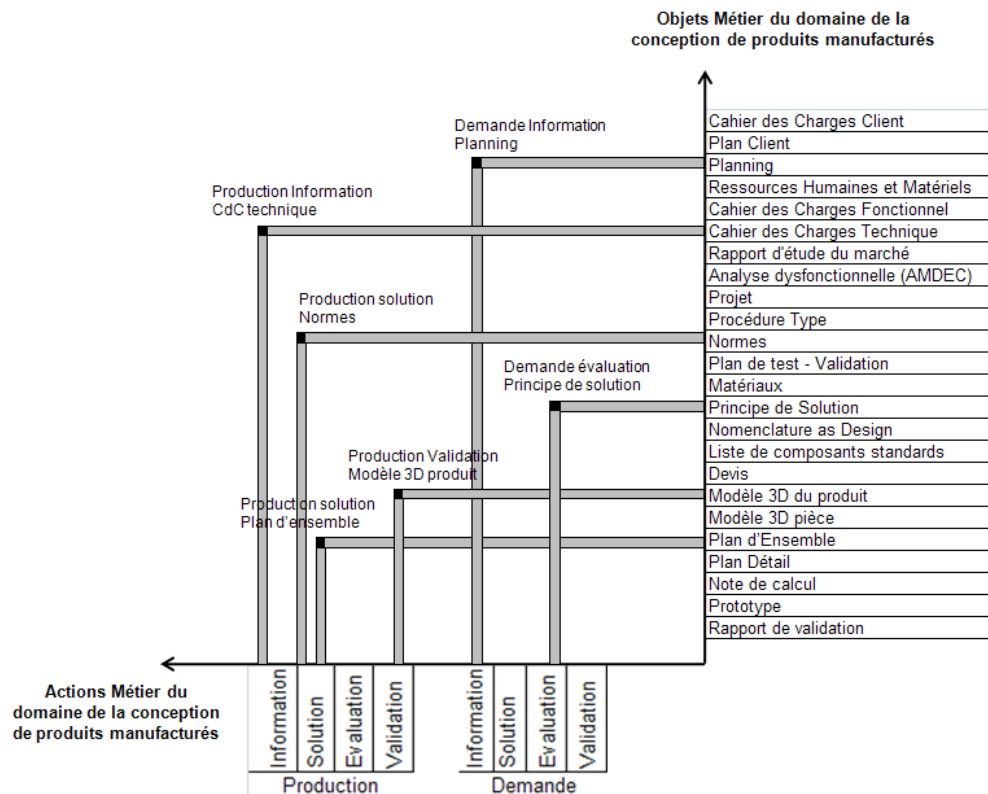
Objets Métier du domaine de la conception de produits manufacturés

Demande Information
Planning

Production Information
CdC technique

Production solution
Normes

Demande évaluation
Principe de solution

Production Validation
Modèle 3D produit

Production solution
Plan d'ensemble

Cahier des Charges Client
Plan Client
Planning
Ressources Humaines et Matériels
Cahier des Charges Fonctionnel
Cahier des Charges Technique
Rapport d'étude du marché
Analyse dysfonctionnelle (AMDEC)
Projet
Procédure Type
Normes
Plan de test - Validation
Matériaux
Principe de Solution
Nomenclature as Design
Liste de composants standards
Devis
Modèle 3D du produit
Modèle 3D pièce
Plan d'Ensemble
Plan Détail
Note de calcul
Prototype
Rapport de validation

Actions Métier du domaine de la conception de produits manufacturés

Information
Solution
Evaluation
Validation
Production

Information
Solution
Evaluation
Validation
Demande